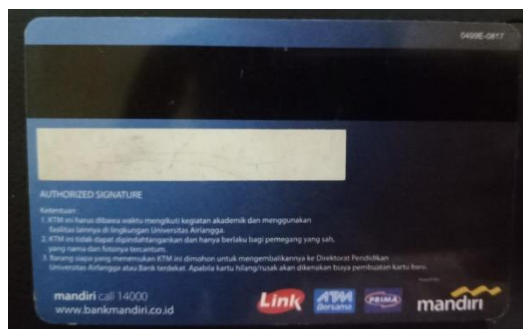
0499E-0817

AUTHORIZED SIGNATURE

Ketentuan:
1. KTM ini harus dibawa waktu mengikuti kegiatan akademik dan menggunakan fasilitas lainnya di lingkungan Universitas Airlangga.
2. KTM ini tidak dapat dipindahtangankan dan hanya berlaku bagi pemegang yang sah, yang nama dan fotonya tercantum.
3. Barang siapa yang menemukan KTM ini dimohon untuk mengembalikannya ke Direktorat Pendidikan Universitas Airlangga atau Bank terdekat. Apabila kartu hilang/rusak akan dikenakan biaya pembuatan kartu baru.

mandiri call 14000
www.bankmandiri.co.id

Link ATM Bersama PRIMA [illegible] mandiri